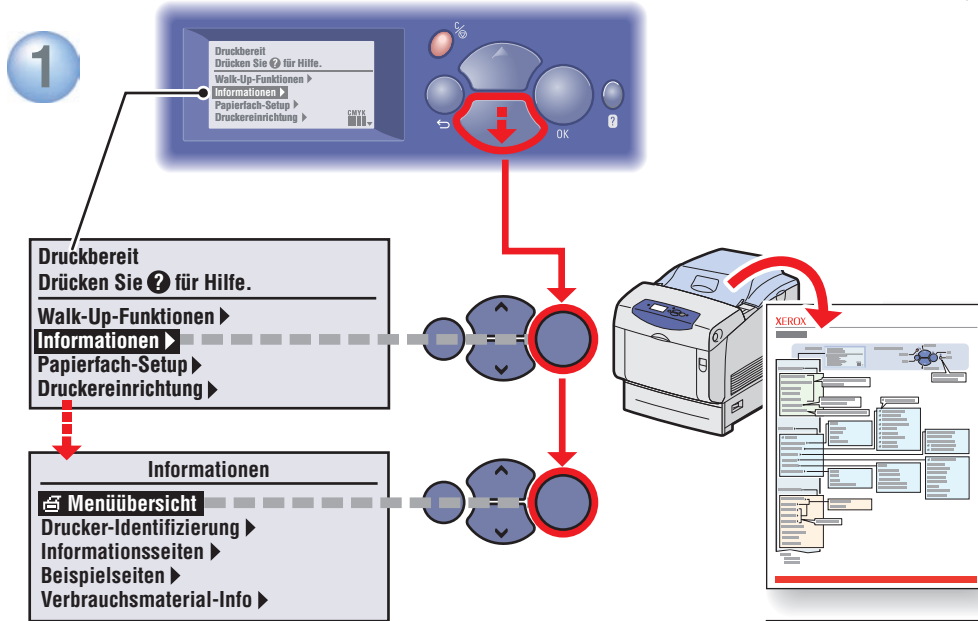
1

Druckbereit
Drücken Sie ? für Hilfe.
Walk-Up-Funktionen ▸
Informationen ▸
Papierfach-Setup ▸
Druckereinrichtung ▸
CMYK

OK
?

Druckbereit
Drücken Sie ? für Hilfe.
Walk-Up-Funktionen ▸
Informationen ▸
Papierfach-Setup ▸
Druckereinrichtung ▸

Informationen
Menüübersicht
Drucker-Identifizierung ▸
Informationsseiten ▸
Beispielseiten ▸
Verbrauchsmaterial-Info ▸

XEROX